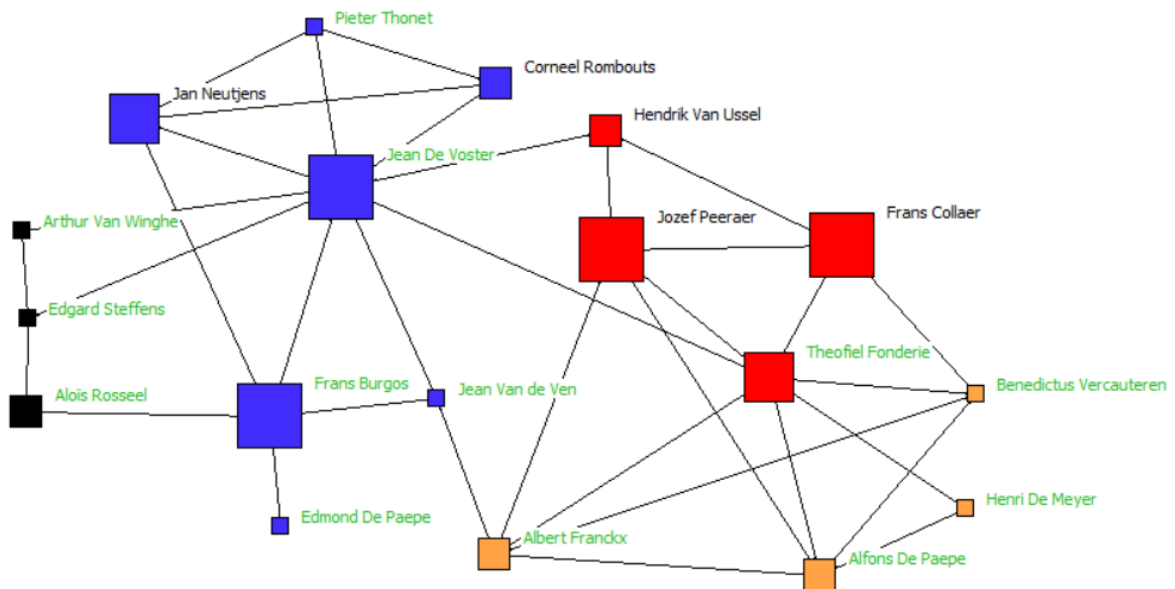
Pieter Thonet
Corneel Rombouts
Jan Neutjens
Hendrik Van Ussel
Jean De Voster
Jozef Peeraer
Frans Collaer
Arthur Van Winghe
Edgard Steffens
Theofiel Fonderie
Alois Rosseel
Frans Burgos
Jean Van de Ven
Benedictus Vercauteren
Henri De Meyer
Edmond De Paepe
Albert Franckx
Alfons De Paepe